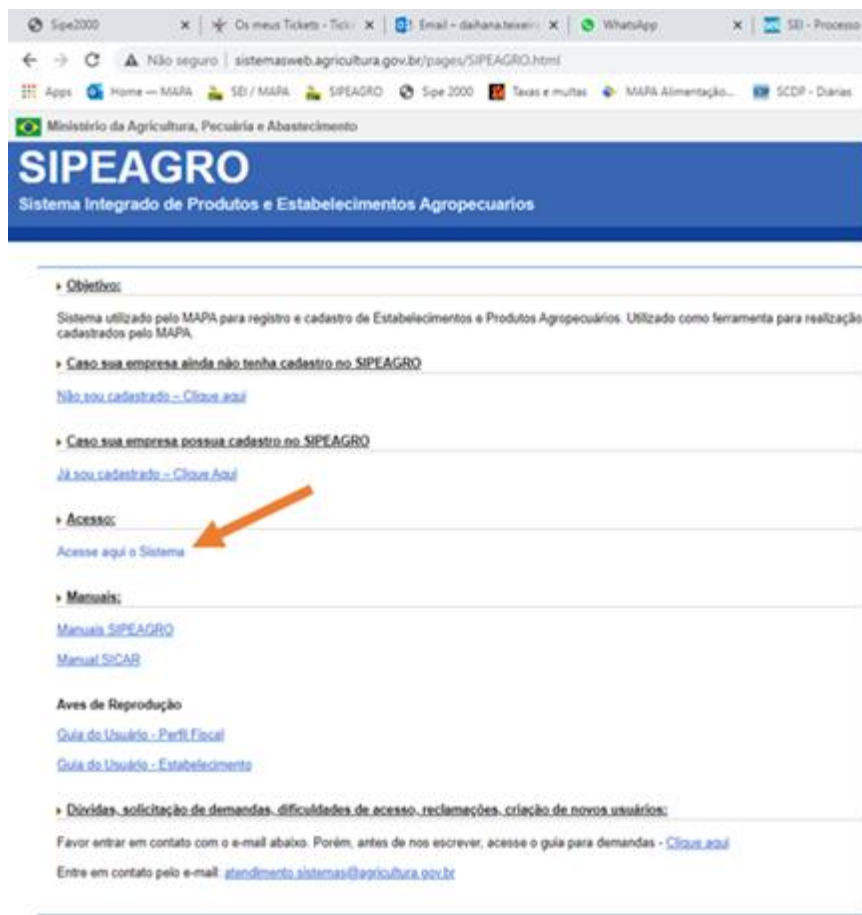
Sipe2000 | Os meus Tickets - Tick | Email - daihana.teixeir | WhatsApp | SEI - Processo

Não seguro | sistemasweb.agricultura.gov.br/pages/SIPEAGRO.html

Apps | Home — MAPA | SEI / MAPA | SIPEAGRO | Sipe 2000 | Taxas e multas | MAPA Alimentação... | SCDP - Diarias

Ministério da Agricultura, Pecuária e Abastecimento

SIPEAGRO

Sistema Integrado de Produtos e Estabelecimentos Agropecuarios

Objetivo:

Sistema utilizado pelo MAPA para registro e cadastro de Estabelecimentos e Produtos Agropecuários. Utilizado como ferramenta para realização cadastrados pelo MAPA.

Caso sua empresa ainda não tenha cadastro no SIPEAGRO

Não sou cadastrado – Clique aqui

Caso sua empresa possua cadastro no SIPEAGRO

Já sou cadastrado – Clique Aqui

Acesso:

Acesse aqui o Sistema

Manuais:

Manuais SIPEAGRO

Manual SICAR

Aves de Reprodução

Guia do Usuário - Perfil Fiscal

Guia do Usuário - Estabelecimento

Dúvidas, solicitação de demandas, dificuldades de acesso, reclamações, criação de novos usuários:

Favor entrar em contato com o e-mail abaixo. Porém, antes de nos escrever, acesse o guia para demandas - Clique aqui

Entre em contato pelo e-mail: atendimento.sistemas@agricultura.gov.br